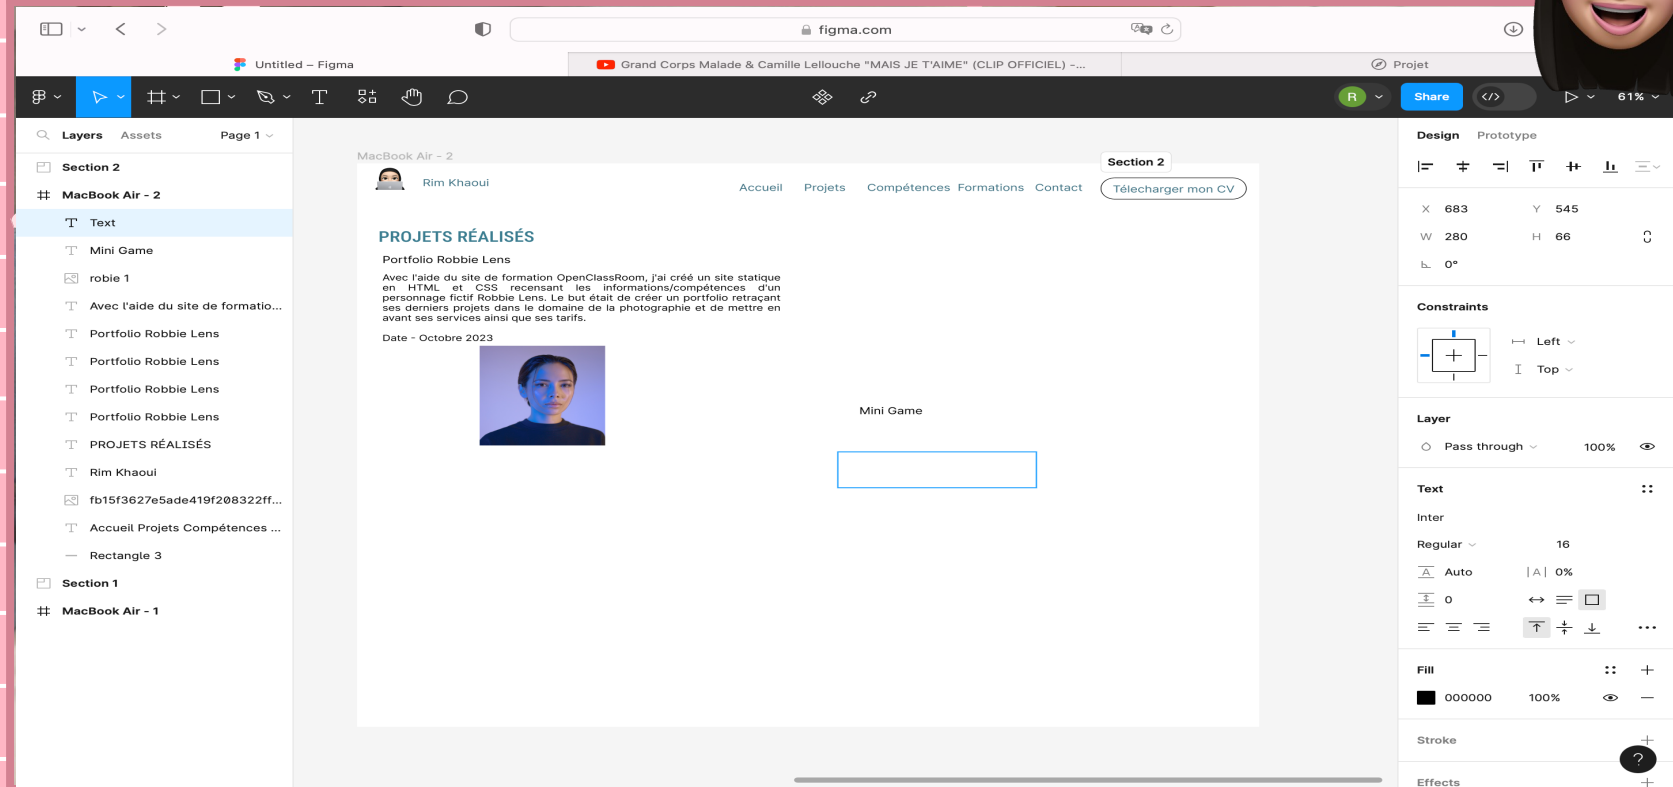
figma.com

Untitled – Figma

Grand Corps Malade & Camille Lellouche "MAIS JE T'AIME" (CLIP OFFICIEL) -...

Projet

R

Share

61%

Layers Assets Page 1

Section 2

MacBook Air - 2

Text

Mini Game

robie 1

Avec l'aide du site de formatio...

Portfolio Robbie Lens

Portfolio Robbie Lens

Portfolio Robbie Lens

Portfolio Robbie Lens

PROJETS RÉALISÉS

Rim Khaoui

fb15f3627e5ade419f208322ff...

Accueil Projets Compétences ...

Rectangle 3

Section 1

MacBook Air - 1

MacBook Air - 2

Section 2

Rim Khaoui

Accueil Projets Compétences Formations Contact

Télecharger mon CV

PROJETS RÉALISÉS

Portfolio Robbie Lens

Avec l'aide du site de formation OpenClassRoom, j'ai créé un site statique en HTML et CSS recensant les informations/compétences d'un personnage fictif Robbie Lens. Le but était de créer un portfolio retraçant ses derniers projets dans le domaine de la photographie et de mettre en avant ses services ainsi que ses tarifs.

Date - Octobre 2023

Mini Game

Design Prototype

X 683 Y 545

W 280 H 66

0°

Constraints

Left

Top

Layer

Pass through 100%

Text

Inter

Regular 16

Auto 0%

0

Fill

000000 100%

Stroke

Effects

?